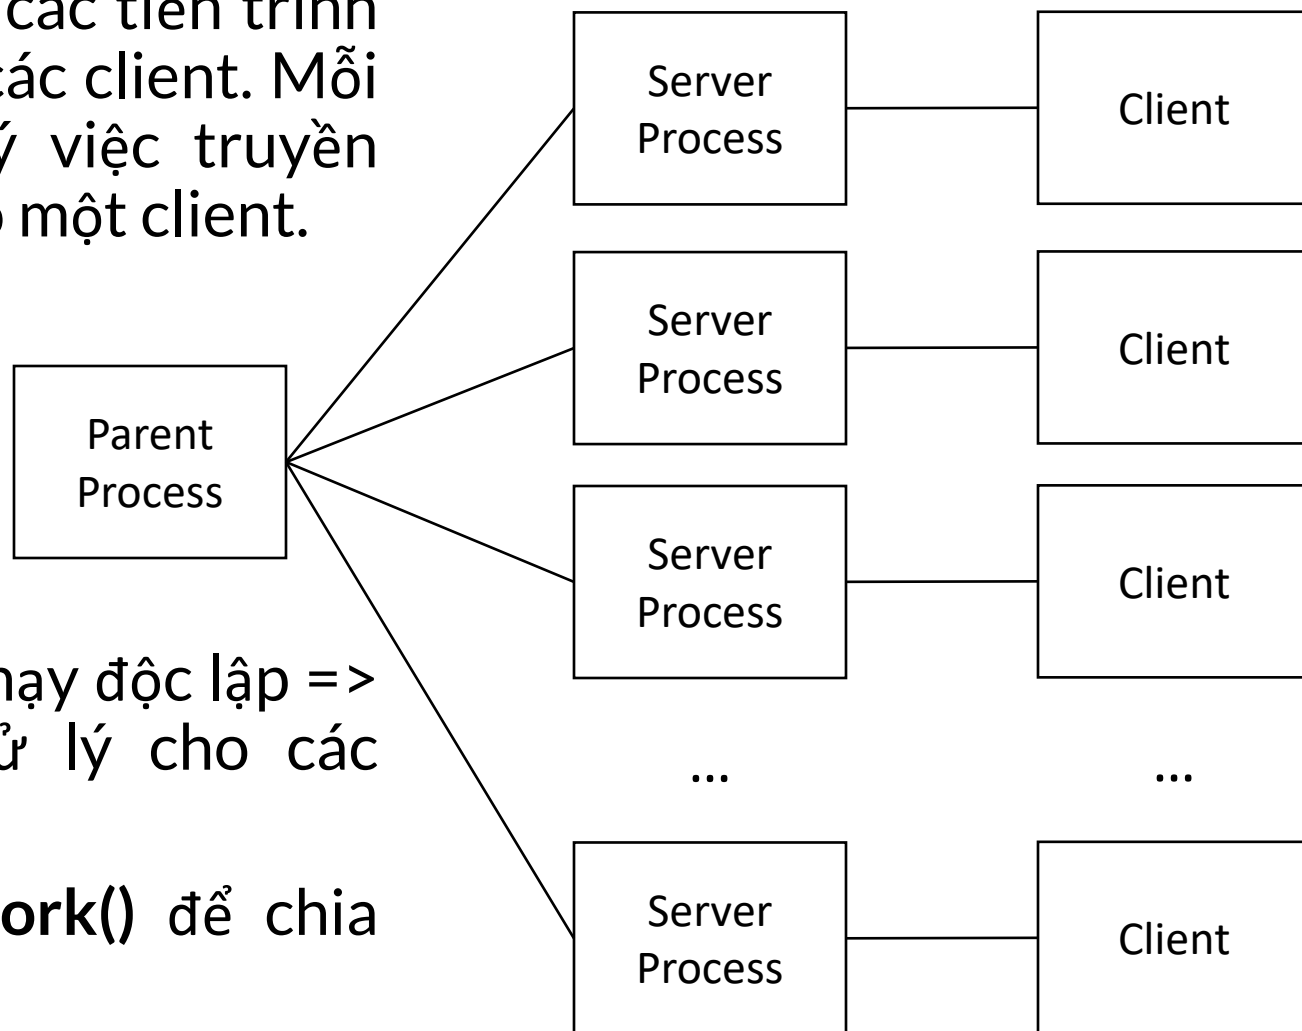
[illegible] các tiến trình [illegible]ác client. Mỗi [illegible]ý việc truyền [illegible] một client.

Parent Process

Server Process

Client

Server Process

Client

Server Process

Client

…

…

Server Process

Client

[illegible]hạy độc lập => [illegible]ử lý cho các

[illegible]**ork()** để chia